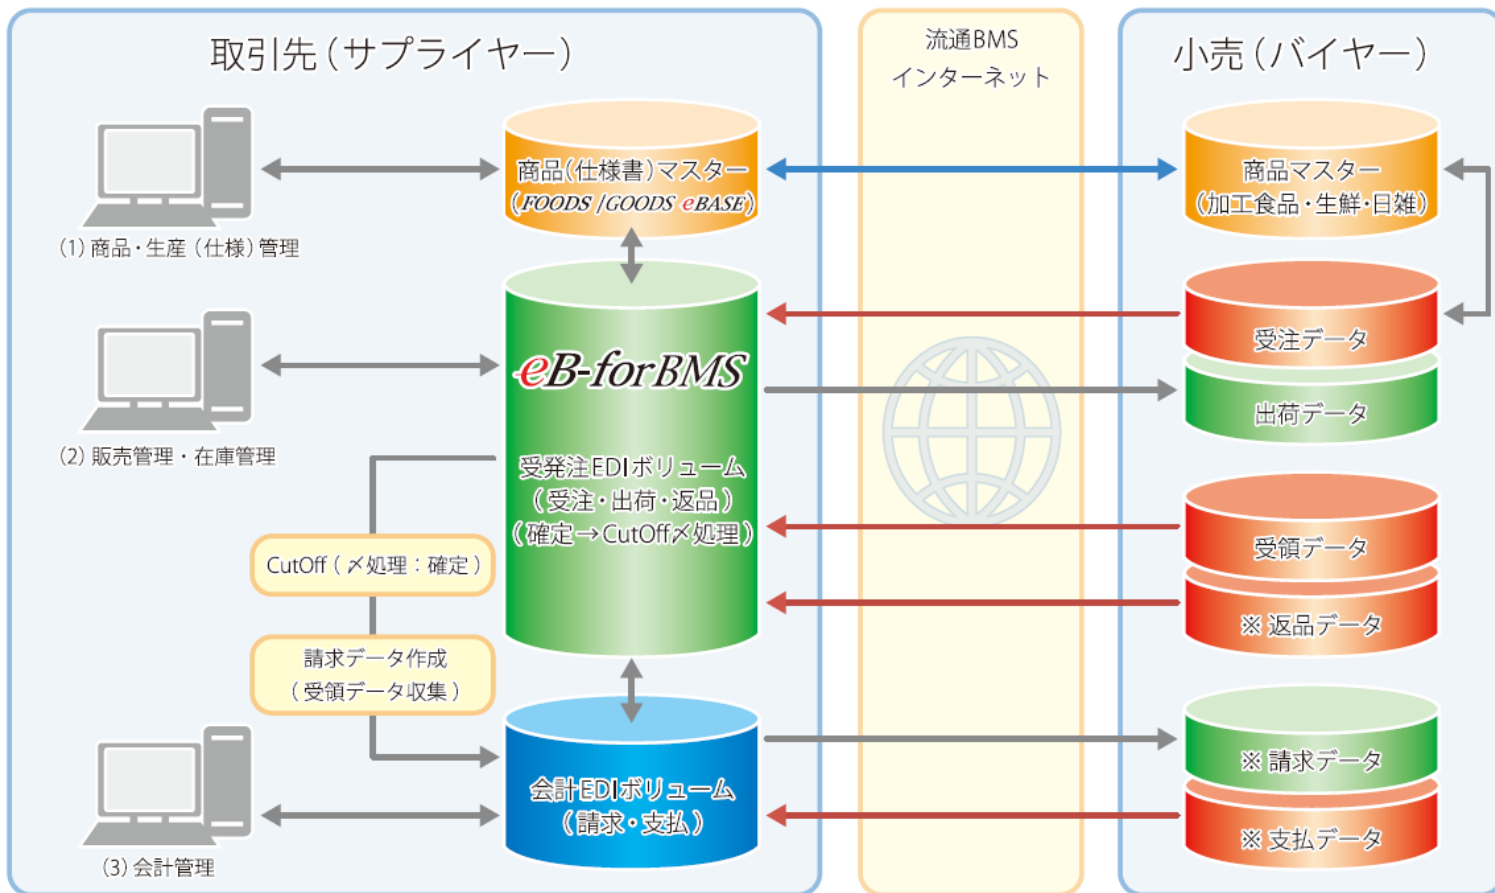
取引先（サプライヤー）

流通BMS
インターネット

小売（バイヤー）

商品（仕様書）マスター
（FOODS /GOODS eBASE）

(1) 商品・生産（仕様）管理

商品マスター
（加工食品・生鮮・日雑）

eB-forBMS

受注データ

出荷データ

(2) 販売管理・在庫管理

受発注EDIボリューム
（受注・出荷・返品）
（確定→CutOff〆処理）

CutOff（〆処理：確定）

受領データ

※ 返品データ

請求データ作成
（受領データ収集）

会計EDIボリューム
（請求・支払）

※ 請求データ

※ 支払データ

(3) 会計管理